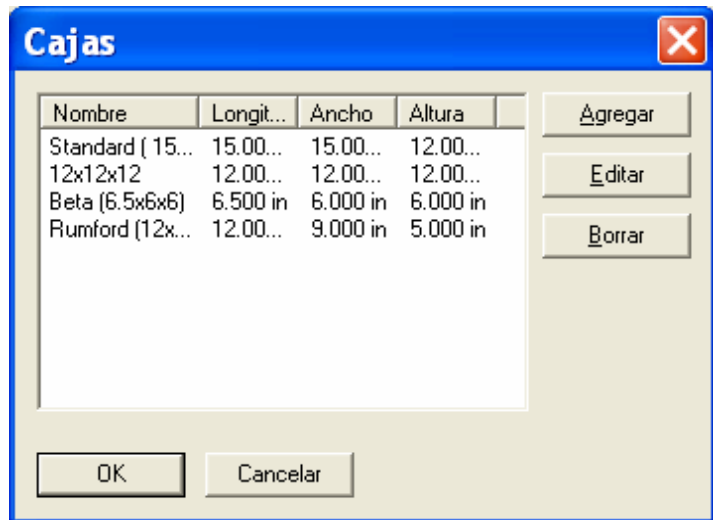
Cajas

| Nombre | Longit... | Ancho | Altura |
|---|---|---|---|
| Standard ( 15... | 15.00... | 15.00... | 12.00... |
| 12x12x12 | 12.00... | 12.00... | 12.00... |
| Beta (6.5x6x6) | 6.500 in | 6.000 in | 6.000 in |
| Rumford (12x... | 12.00... | 9.000 in | 5.000 in |

Agregar
Editar
Borrar

OK
Cancelar